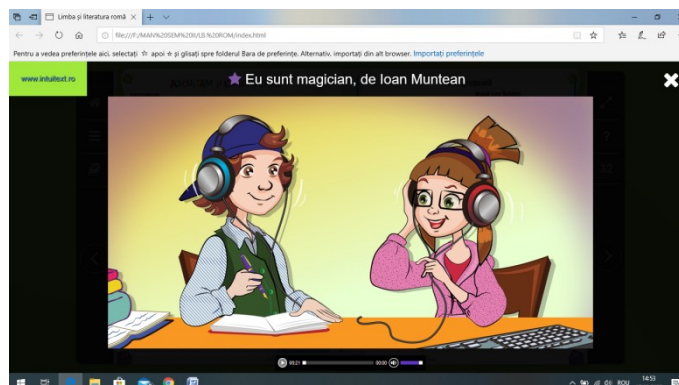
Limba și literatura romă ×

file:///F:/MAN%20SEM%20II/LS%20ROM/index.html

Pentru a vedea preferințele aici, selectați ☆ apoi ✩ și glisați spre folderul Bara de preferințe. Alternativ, importați din alt browser. Importați preferințele

www.intuitext.ro

Eu sunt magician, de Ioan Muntean

00:21

00:00

14:53

ROU